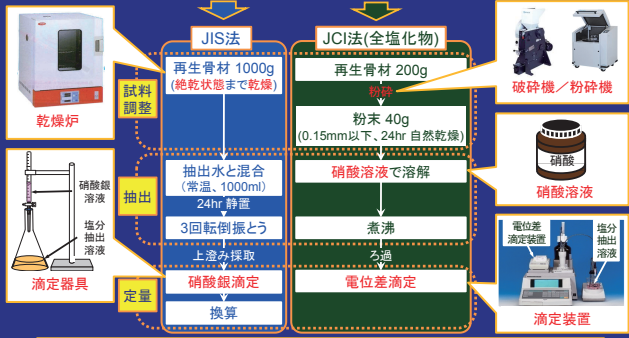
JIS法

JCI法(全塩化物)

試料調整

抽出

定量

乾燥炉

滴定器具

硝酸銀溶液

塩分抽出溶液

再生骨材 1000g
(絶乾状態まで乾燥)

抽出水と混合
(常温、1000ml)

24hr 静置

3回転倒振とう

上澄み採取

硝酸銀滴定

換算

再生骨材 200g

粉砕

粉末 40g
(0.15mm以下、24hr 自然乾燥)

硝酸溶液で溶解

煮沸

ろ過

電位差滴定

破砕機/粉砕機

硝酸

硝酸溶液

電位差滴定装置

塩分抽出溶液

滴定装置